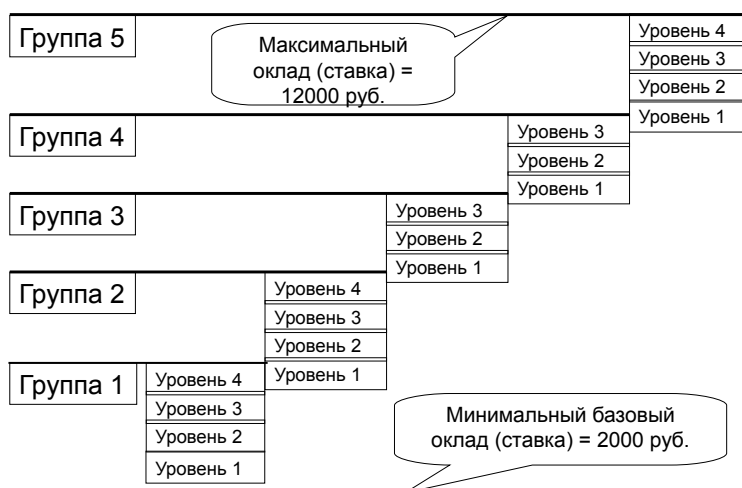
Группа 5

Максимальный оклад (ставка) = 12000 руб.

Уровень 4
Уровень 3
Уровень 2
Уровень 1

Группа 4

Уровень 3
Уровень 2
Уровень 1

Группа 3

Уровень 3
Уровень 2
Уровень 1

Группа 2

Уровень 4
Уровень 3
Уровень 2
Уровень 1

Группа 1

Уровень 4
Уровень 3
Уровень 2
Уровень 1

Минимальный базовый оклад (ставка) = 2000 руб.